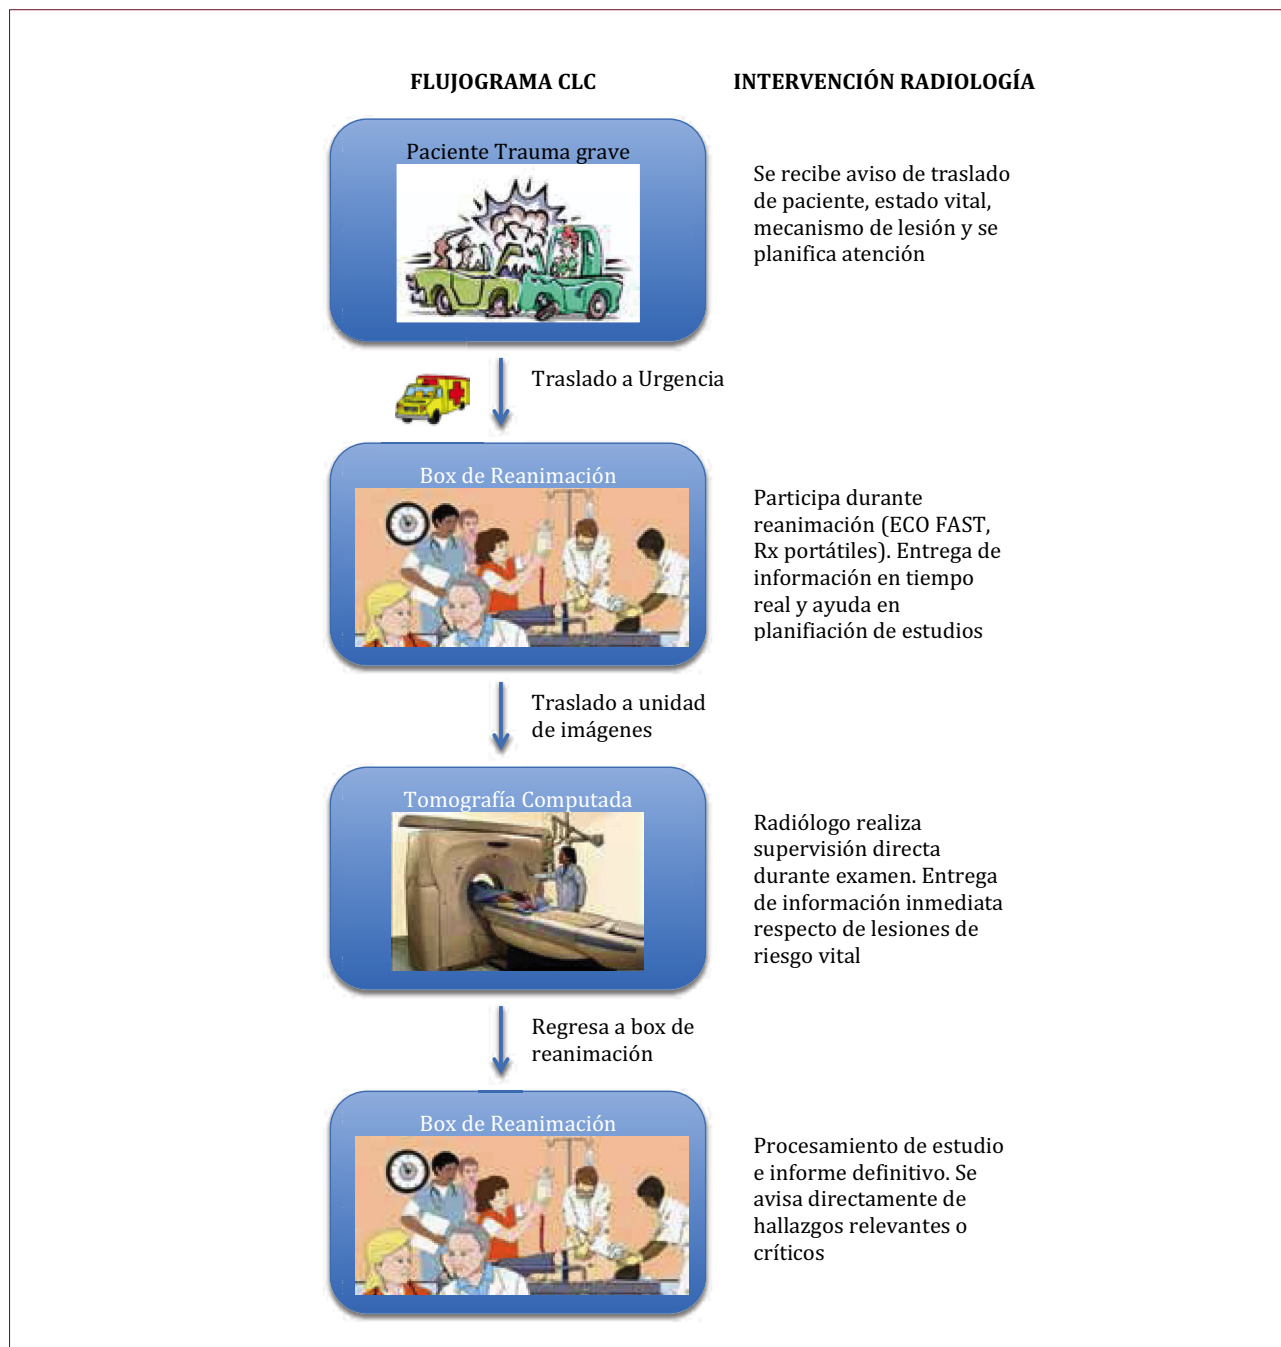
FLUJOGRAMA CLC

INTERVENCIÓN RADIOLOGÍA

Paciente Trauma grave

Se recibe aviso de traslado de paciente, estado vital, mecanismo de lesión y se planifica atención

Traslado a Urgencia

Box de Reanimación

Participa durante reanimación (ECO FAST, Rx portátiles). Entrega de información en tiempo real y ayuda en planifiación de estudios

Traslado a unidad de imágenes

Tomografía Computada

Radiólogo realiza supervisión directa durante examen. Entrega de información inmediata respecto de lesiones de riesgo vital

Regresa a box de reanimación

Box de Reanimación

Procesamiento de estudio e informe definitivo. Se avisa directamente de hallazgos relevantes o críticos